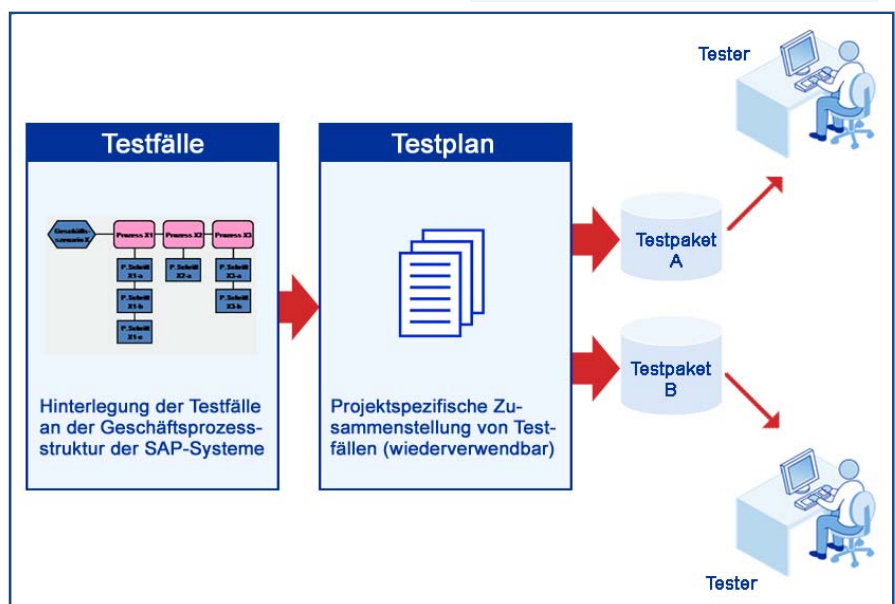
Tester

Testfälle

Geschäfts-szenario X | Prozess X1 | Prozess X2 | Prozess X3
P.Schritt X1-a | P.Schritt X2-a | P.Schritt X3-a
P.Schritt X1-b | P.Schritt X3-b
P.Schritt X1-c

Hinterlegung der Testfälle an der Geschäftsprozessstruktur der SAP-Systeme

Testplan

Projektspezifische Zusammenstellung von Testfällen (wiederverwendbar)

Testpaket A

Testpaket B

Tester